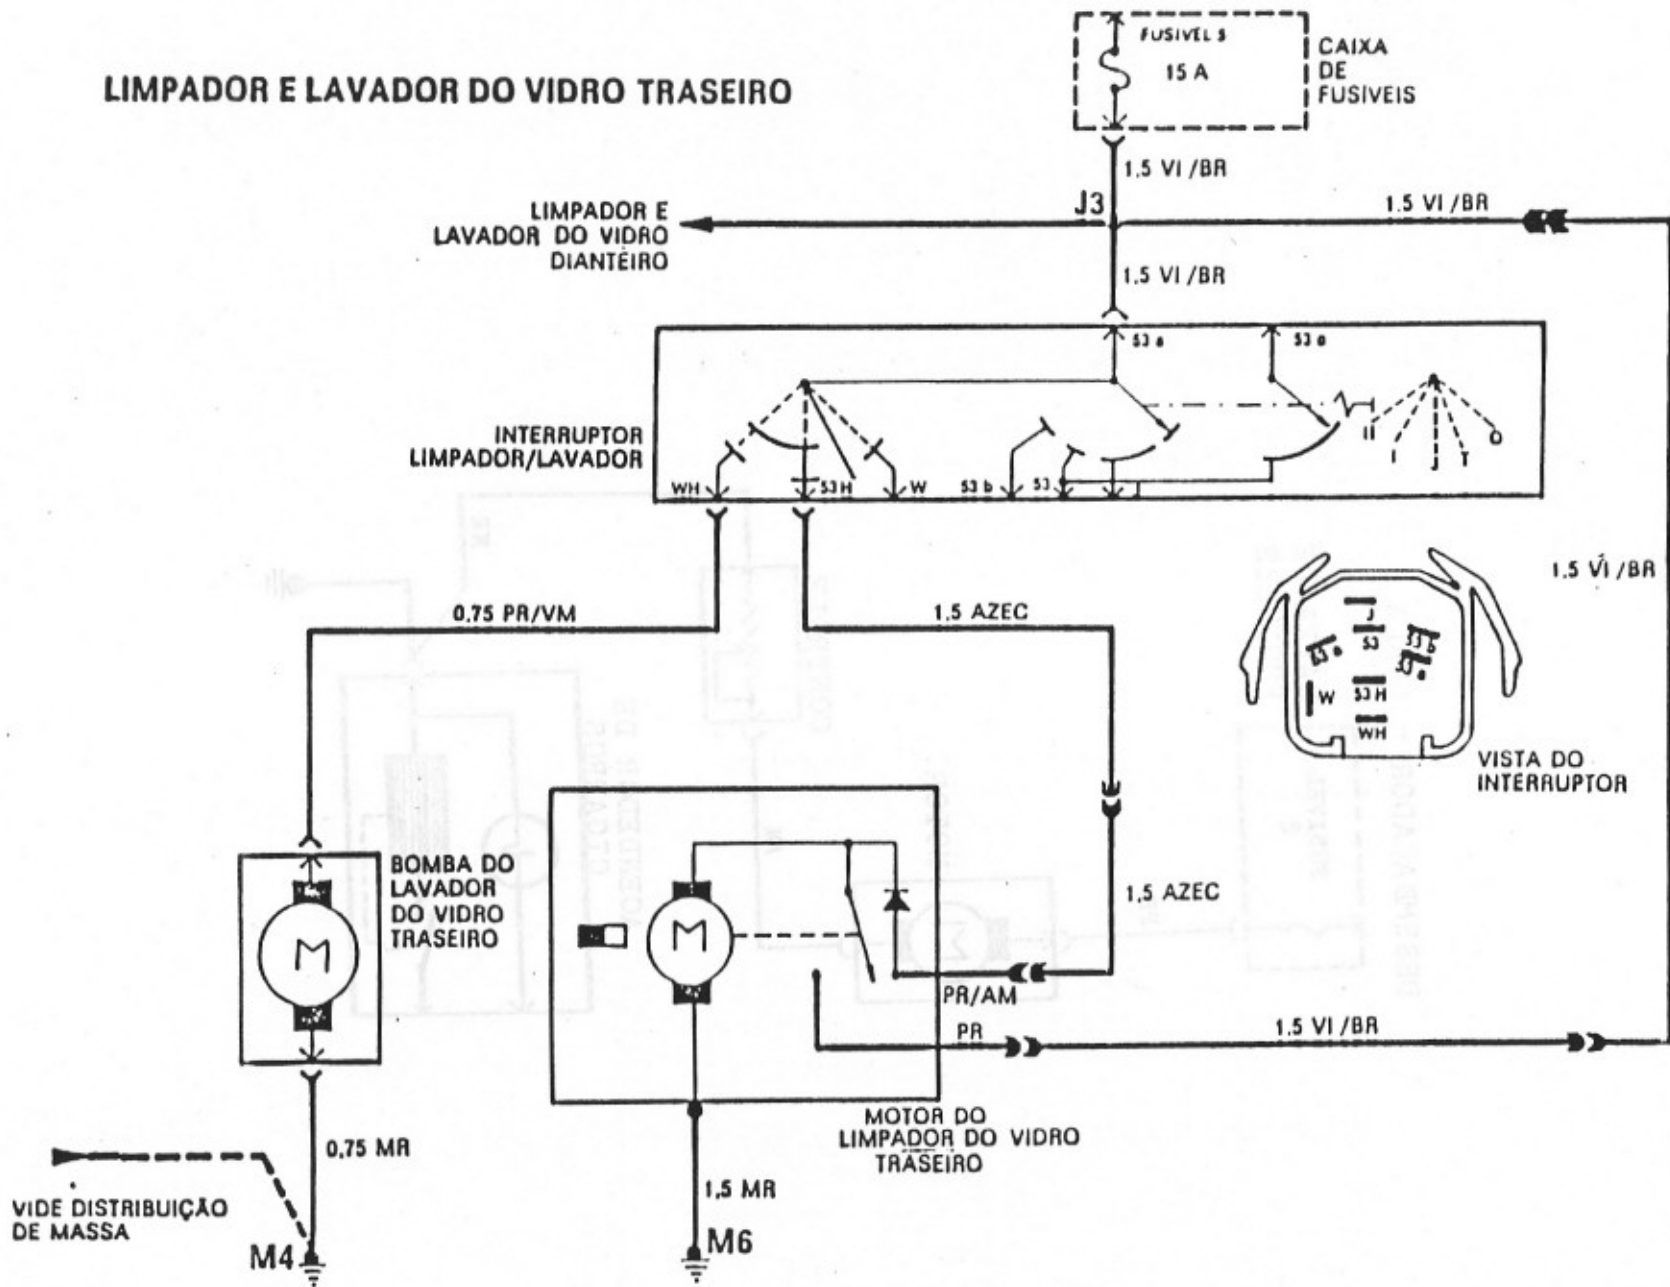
LIMPADOR E LAVADOR DO VIDRO TRASEIRO

FUSIVEL 5
15 A
CAIXA DE FUSIVEIS

1.5 VI /BR
J3
LIMPADOR E LAVADOR DO VIDRO DIANTEIRO
1.5 VI /BR
1.5 VI /BR

53 a
53 a
INTERRUPTOR LIMPADOR/LAVADOR
WH
53 H
W
53 b
53
II
I
J
T
O

1.5 VÍ /BR
0.75 PR/VM
1.5 AZEC

J
53
53 a
53 b
53 e
W
53 H
WH
VISTA DO INTERRUPTOR

BOMBA DO LAVADOR DO VIDRO TRASEIRO
M
M
1.5 AZEC
PR/AM
PR
1.5 VI /BR

MOTOR DO LIMPADOR DO VIDRO TRASEIRO
0,75 MR
1,5 MR
VIDE DISTRIBUIÇÃO DE MASSA
M4
M6